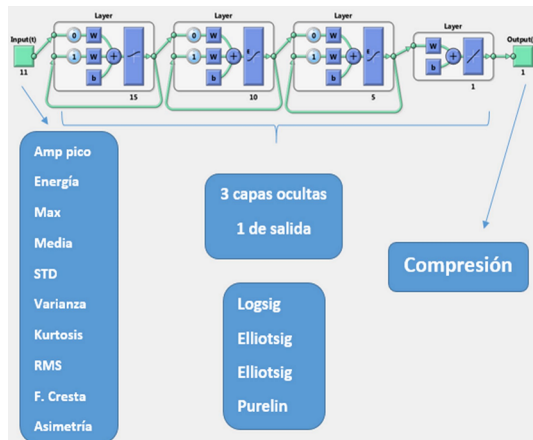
Input(t)
11

Layer
0
W
1
W
b
15

Layer
0
W
1
W
b
10

Layer
0
W
1
W
b
5

Layer
W
b
1

Output(t)
1

Amp pico
Energía
Max
Media
STD
Varianza
Kurtosis
RMS
F. Cresta
Asimetría

3 capas ocultas
1 de salida

Compresión

Logsig
Elliotsig
Elliotsig
Purelin